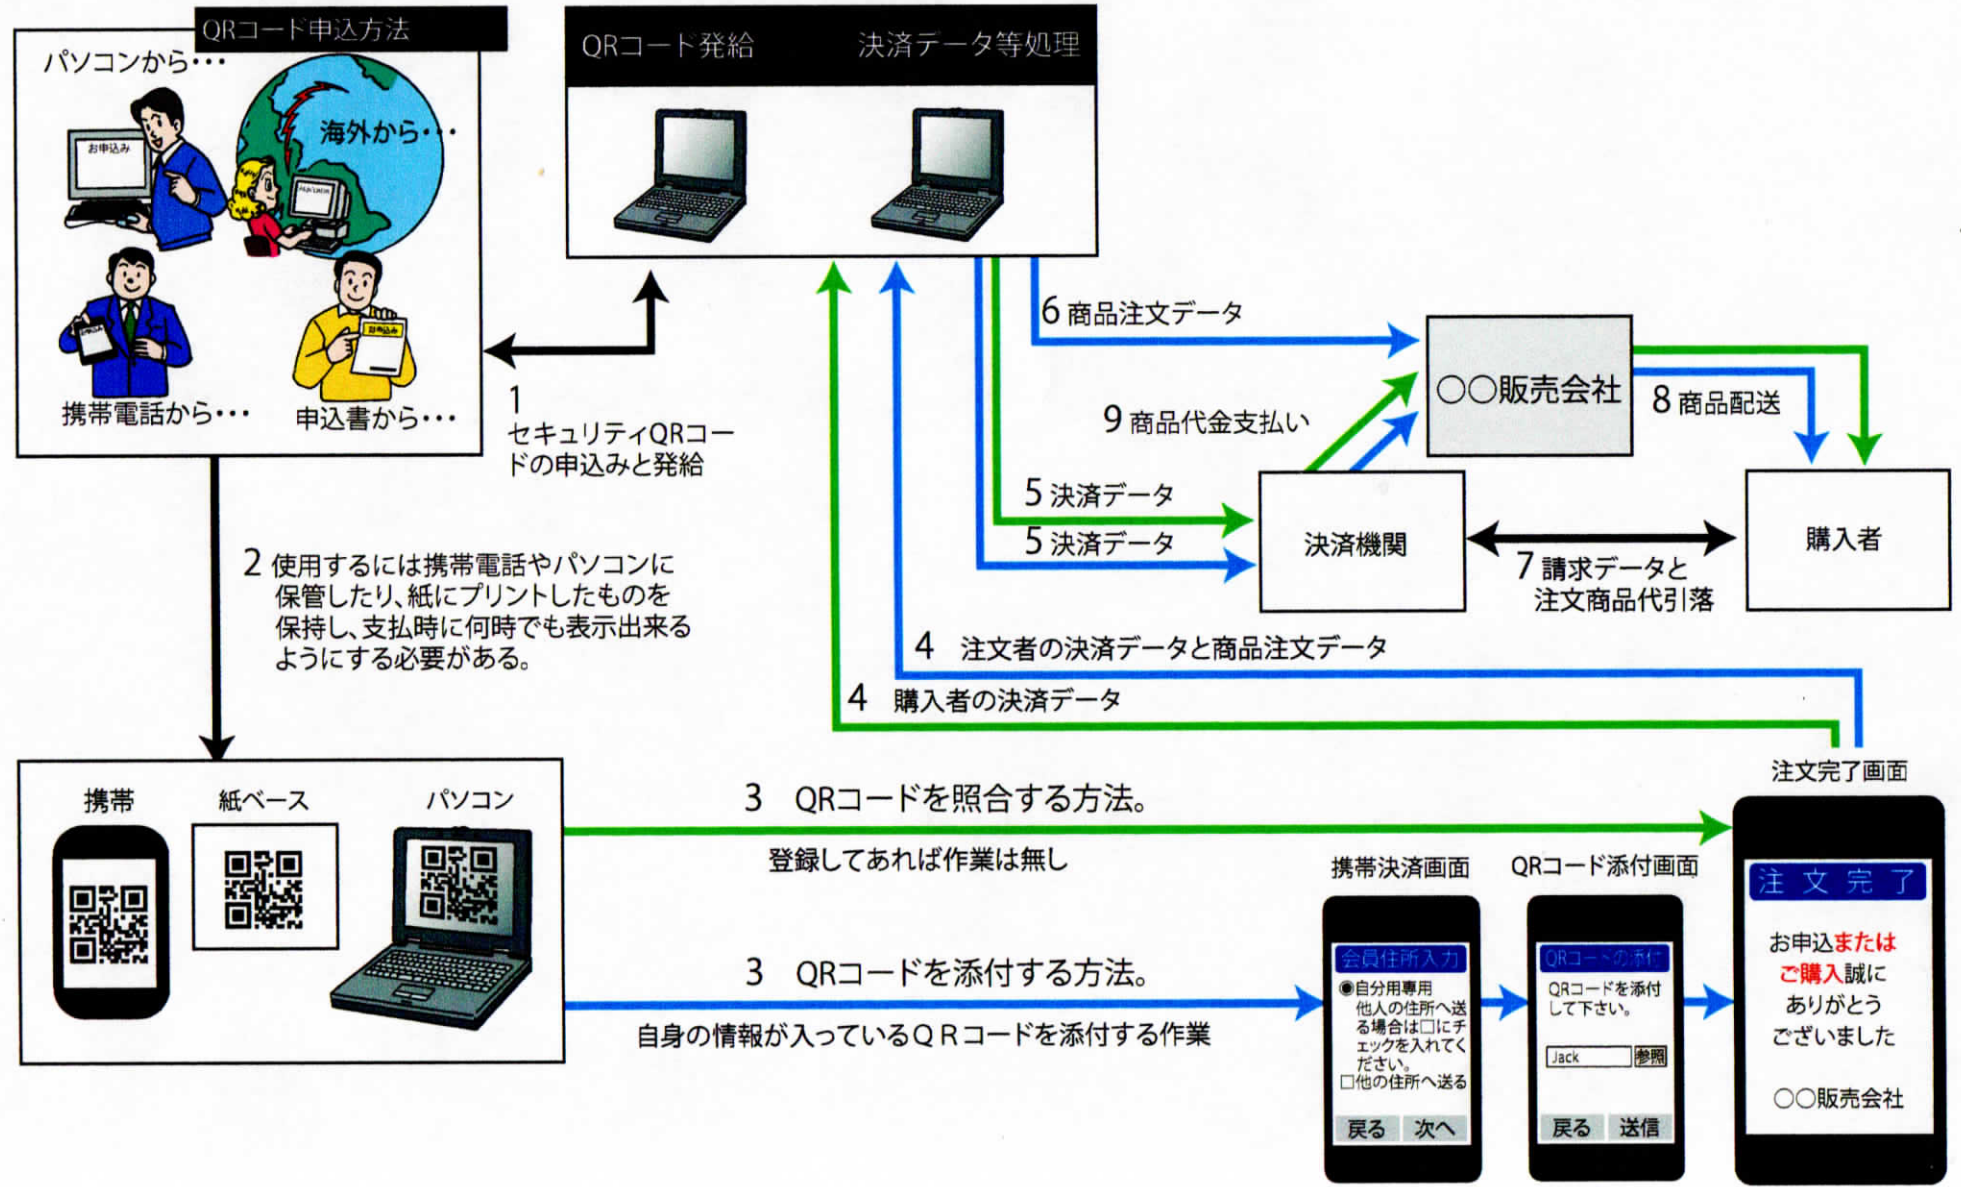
QRコード申込方法

パソコンから・・・

お申込み

海外から・・・

携帯電話から・・・

申込書から・・・

QRコード発給

決済データ等処理

1 セキュリティQRコードの申込みと発給

6 商品注文データ

○○販売会社

8 商品配送

9 商品代金支払い

5 決済データ

5 決済データ

決済機関

7 請求データと注文商品代引落

購入者

2 使用するには携帯電話やパソコンに保管したり、紙にプリントしたものを保持し、支払時に何時でも表示出来るようにする必要がある。

4 注文者の決済データと商品注文データ

4 購入者の決済データ

注文完了画面

携帯

紙ベース

パソコン

3 QRコードを照合する方法。

登録してあれば作業は無し

携帯決済画面

QRコード添付画面

注 文 完 了

会員住所入力

◉自分用専用
他人の住所へ送る場合は□にチェックを入れてください。
□他の住所へ送る

戻る 次へ

QRコードの添付

QRコードを添付して下さい。

Jack 参照

戻る 送信

お申込またはご購入誠にありがとうございました

○○販売会社

3 QRコードを添付する方法。

自身の情報が入っているＱＲコードを添付する作業